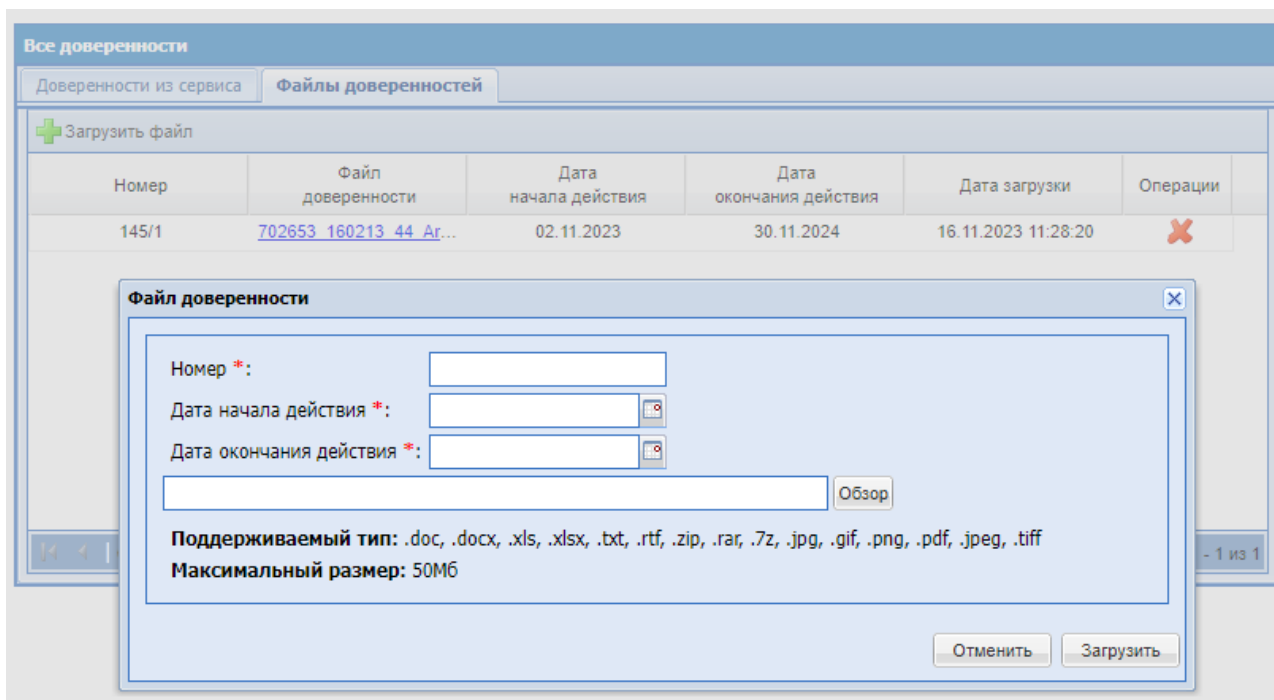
Все доверенности

Доверенности из сервиса | Файлы доверенностей

Загрузить файл

| Номер | Файл доверенности | Дата начала действия | Дата окончания действия | Дата загрузки | Операции |
|---|---|---|---|---|---|
| 145/1 | 702653_160213_44_Ar... | 02.11.2023 | 30.11.2024 | 16.11.2023 11:28:20 | |

- 1 из 1

Файл доверенности

Номер *:

Дата начала действия *:

Дата окончания действия *:

Обзор

**Поддерживаемый тип:** .doc, .docx, .xls, .xlsx, .txt, .rtf, .zip, .rar, .7z, .jpg, .gif, .png, .pdf, .jpeg, .tiff

**Максимальный размер:** 50Мб

Отменить | Загрузить